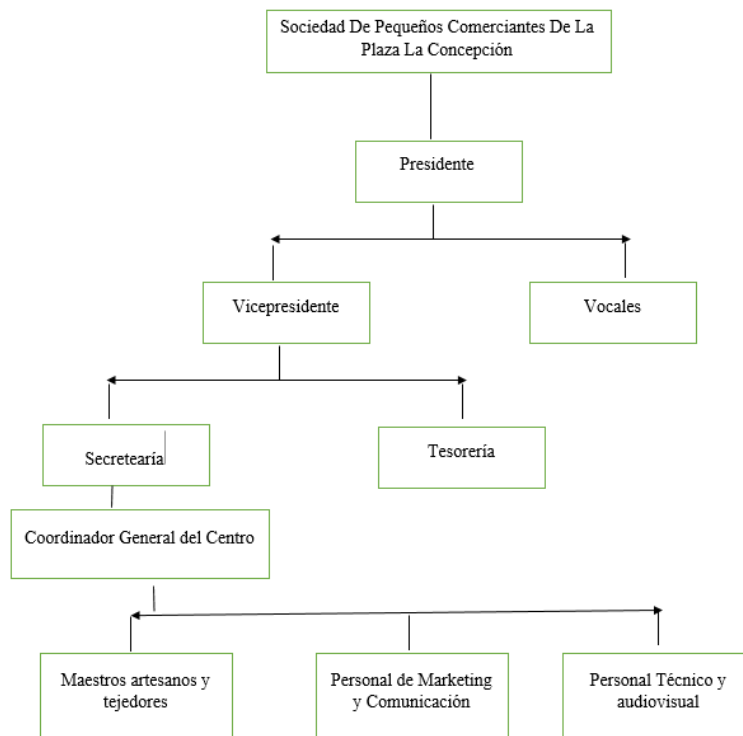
Sociedad De Pequeños Comerciantes De La Plaza La Concepción

Presidente

Vicepresidente

Vocales

Secretearía

Tesorería

Coordinador General del Centro

Maestros artesanos y tejedores

Personal de Marketing y Comunicación

Personal Técnico y audiovisual